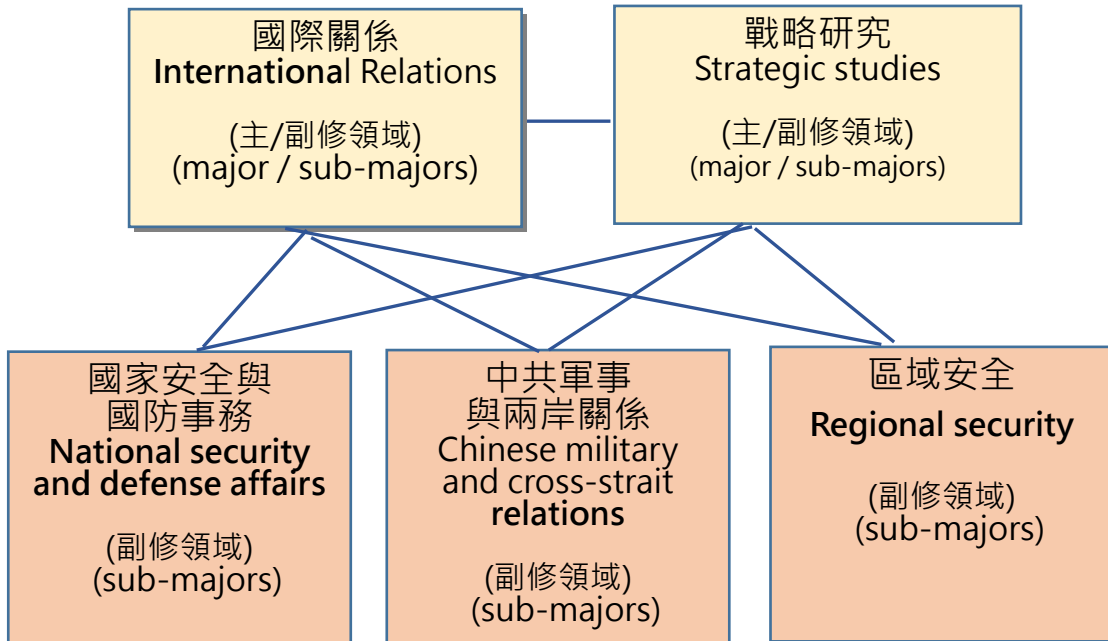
國際關係
International Relations

(主/副修領域)
(major / sub-majors)

戰略研究
Strategic studies

(主/副修領域)
(major / sub-majors)

國家安全與
國防事務
National security and defense affairs

(副修領域)
(sub-majors)

中共軍事
與兩岸關係
Chinese military and cross-strait relations

(副修領域)
(sub-majors)

區域安全
Regional security

(副修領域)
(sub-majors)